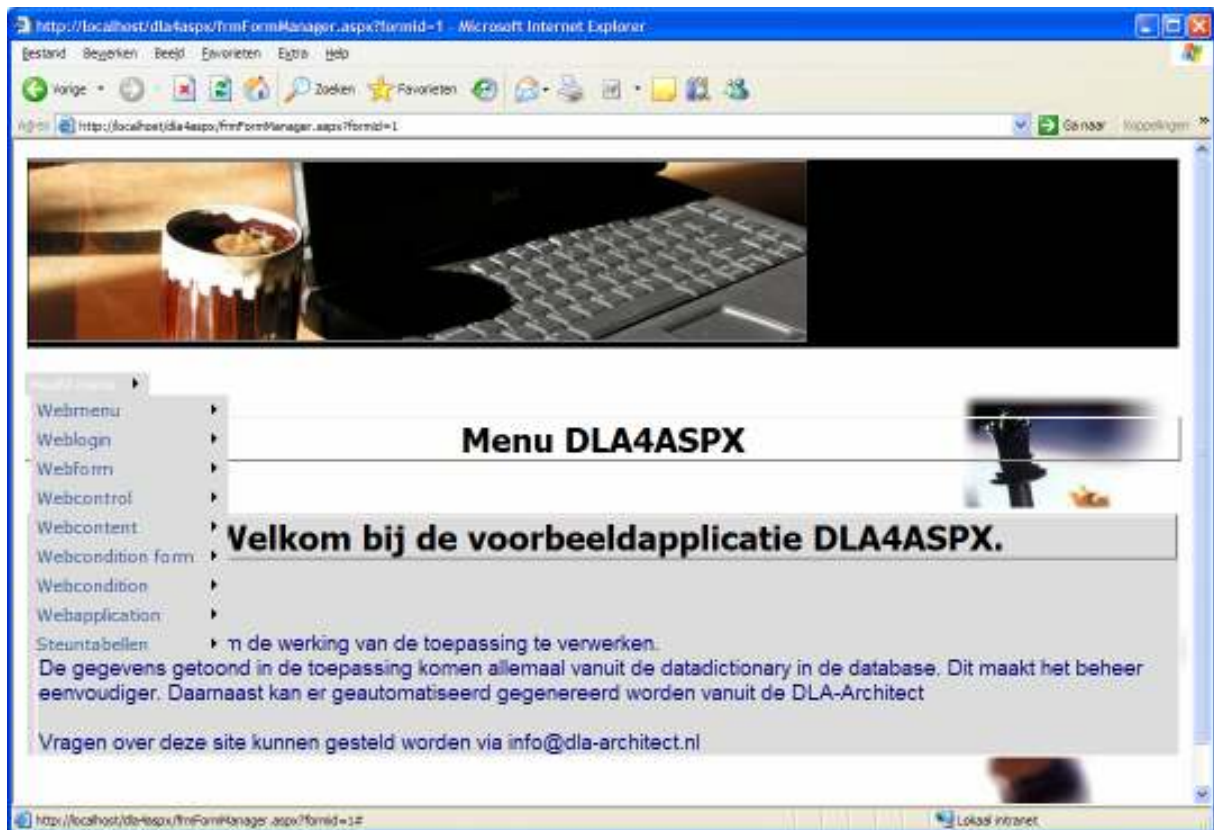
http://localhost/dla4aspx/frmFormManager.aspx?formid=1 - Microsoft Internet Explorer

Bestand Bewerken Beeld Favorieten Extra Help

Vorige Zoeken Favorieten

Adres http://localhost/dla4aspx/frmFormManager.aspx?formid=1

Ga naar Koppelingen

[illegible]

Webmenu
Weblogin
Webform
Webcontrol
Webcontent
Webcondition form
Webcondition
Webapplication
Steuntabellen

Menu DLA4ASPX

Velkom bij de voorbeeldapplicatie DLA4ASPX.

n de werking van de toepassing te verwerken.
De gegevens getoond in de toepassing komen allemaal vanuit de datadictionary in de database. Dit maakt het beheer eenvoudiger. Daarnaast kan er geautomatiseerd gegenereerd worden vanuit de DLA-Architect

Vragen over deze site kunnen gesteld worden via info@dla-architect.nl

http://localhost/dla4aspx/frmFormManager.aspx?formid=1#

Lokaal intranet